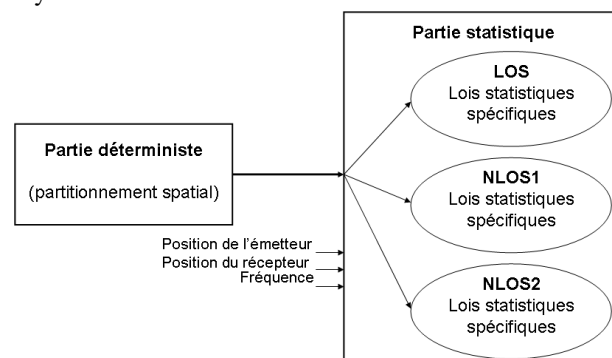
Partie statistique

LOS
Lois statistiques spécifiques

Partie déterministe

(partitionnement spatial)

NLOS1
Lois statistiques spécifiques

Position de l'émetteur
Position du récepteur
Fréquence

NLOS2
Lois statistiques spécifiques